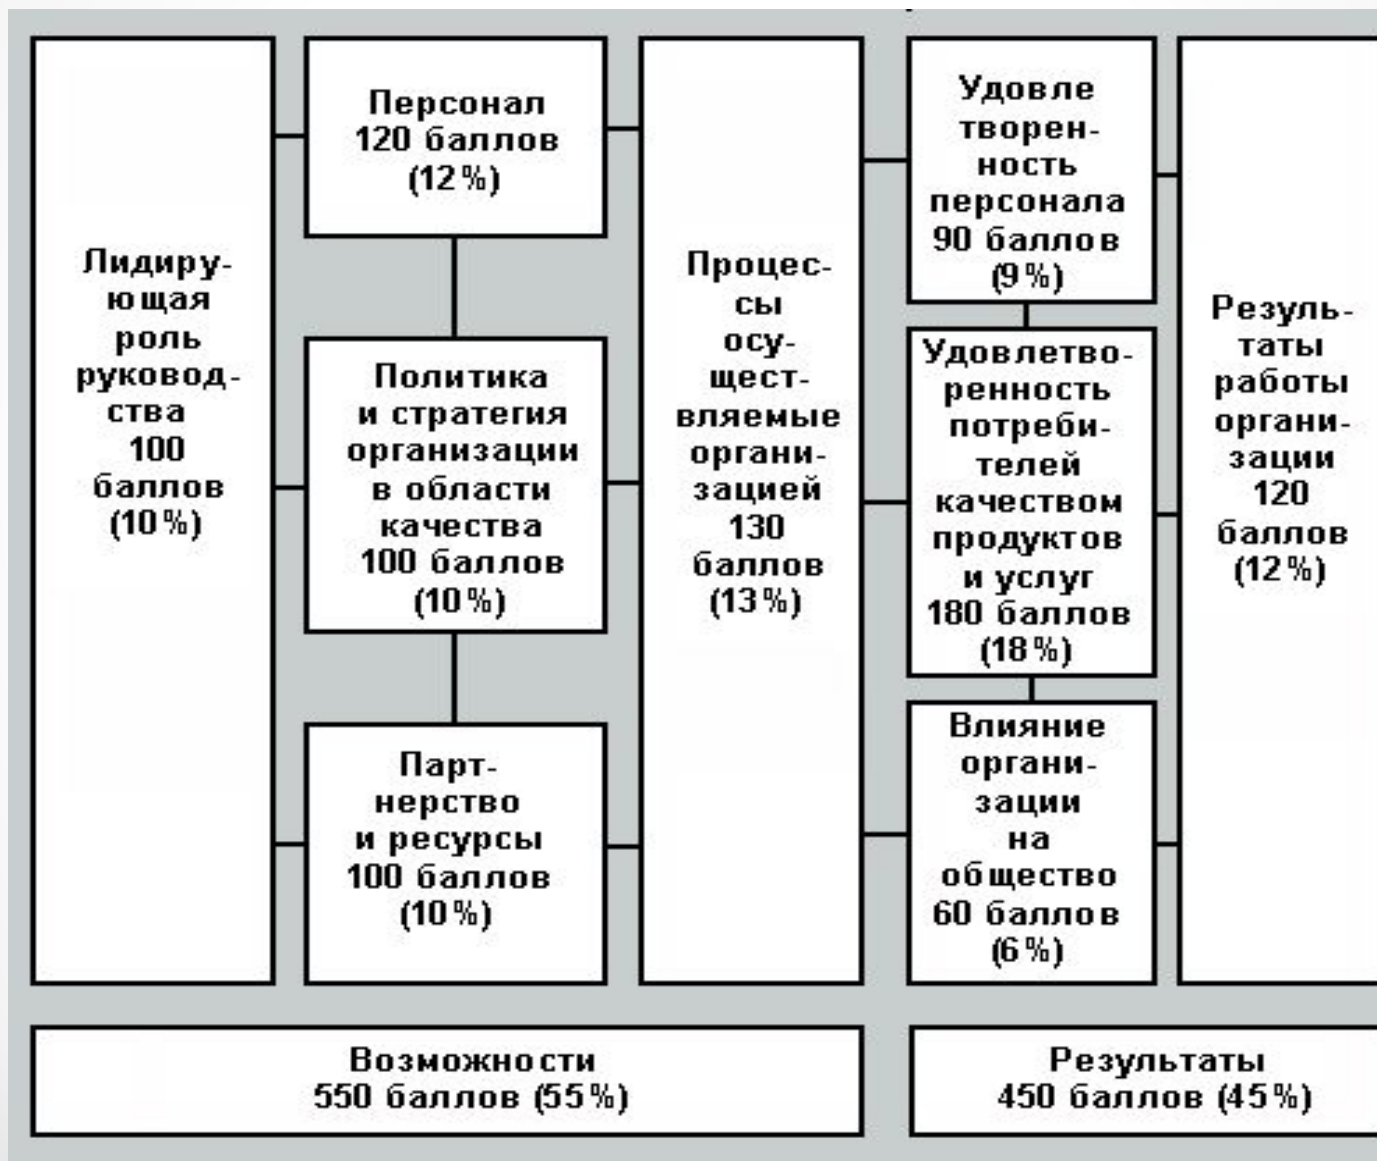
Лидирующая роль руководства 100 баллов (10%)

Персонал 120 баллов (12%)

Политика и стратегия организации в области качества 100 баллов (10%)

Партнерство и ресурсы 100 баллов (10%)

Процессы осуществляемые организацией 130 баллов (13%)

Удовлетворенность персонала 90 баллов (9%)

Удовлетворенность потребителей качеством продуктов и услуг 180 баллов (18%)

Влияние организации на общество 60 баллов (6%)

Результаты работы организации 120 баллов (12%)

Возможности 550 баллов (55%)

Результаты 450 баллов (45%)